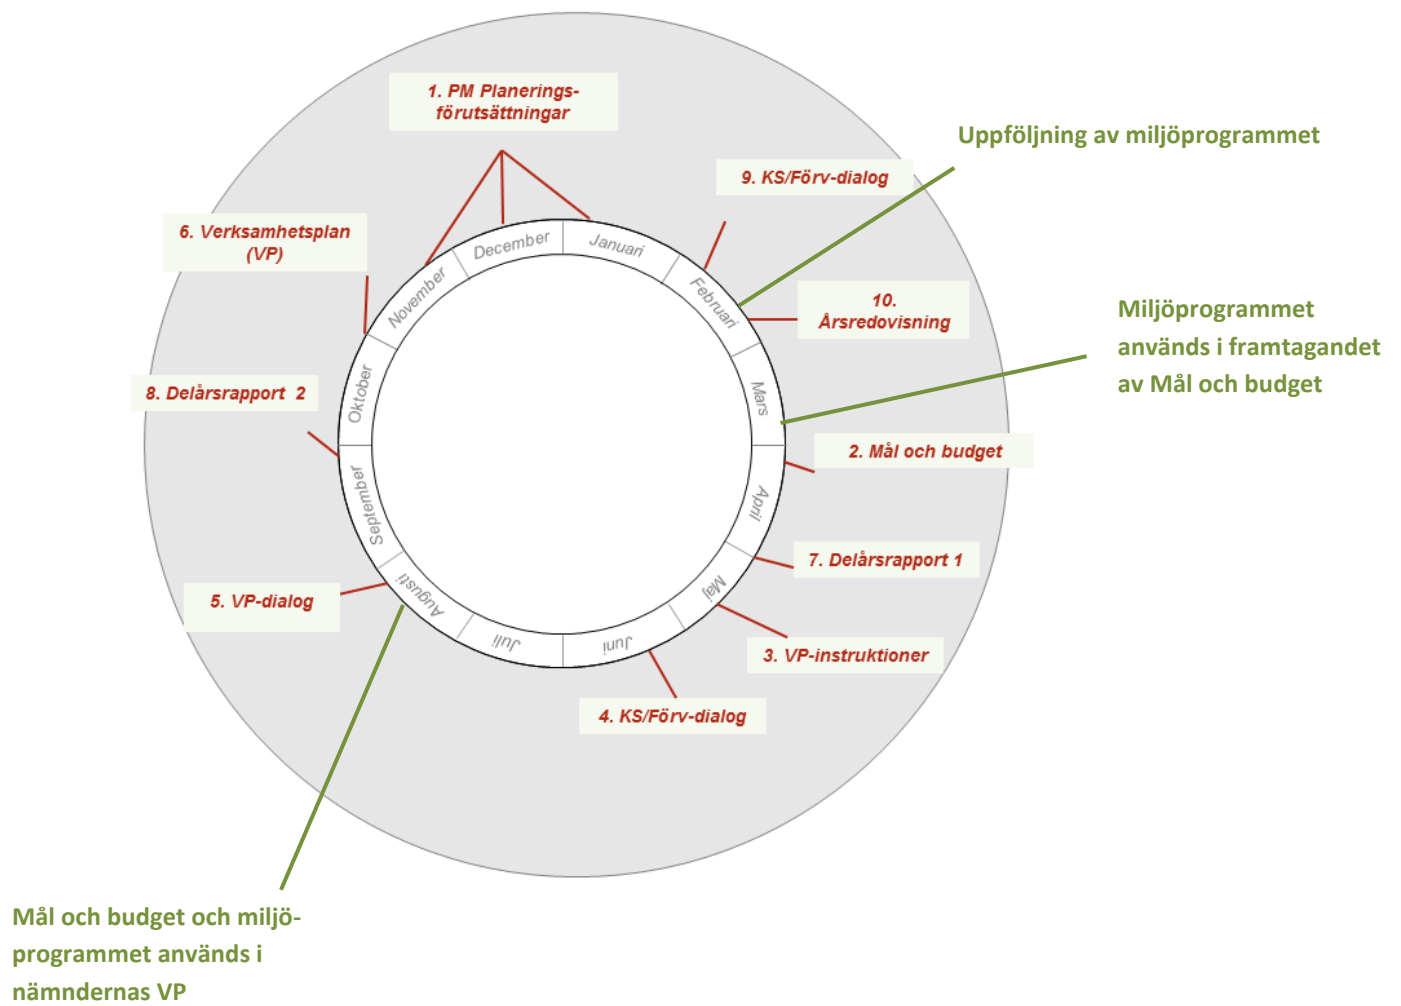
1. PM Planerings-förutsättningar

Uppföljning av miljöprogrammet

9. KS/Förv-dialog

6. Verksamhetsplan (VP)

10. Årsredovisning

Miljöprogrammet används i framtagandet av Mål och budget

8. Delårsrapport 2

2. Mål och budget

7. Delårsrapport 1

5. VP-dialog

3. VP-instruktioner

4. KS/Förv-dialog

December
Januari
Februari
Mars
April
Maj
Juni
Juli
Augusti
September
Oktober
November

Mål och budget och miljö-programmet används i nämndernas VP